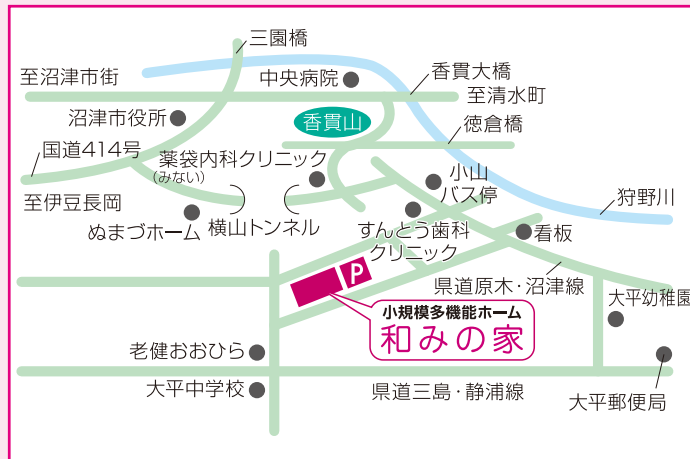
三園橋
至沼津市街
中央病院
香貫大橋
至清水町
沼津市役所
香貫山
徳倉橋
国道414号
薬袋内科クリニック
(みない)
小山
バス停
狩野川
至伊豆長岡
ぬまづホーム
横山トンネル
すんとう歯科
クリニック
看板
県道原木・沼津線
P
大平幼稚園
小規模多機能ホーム
和みの家
老健おおひら
大平中学校
県道三島・静浦線
大平郵便局